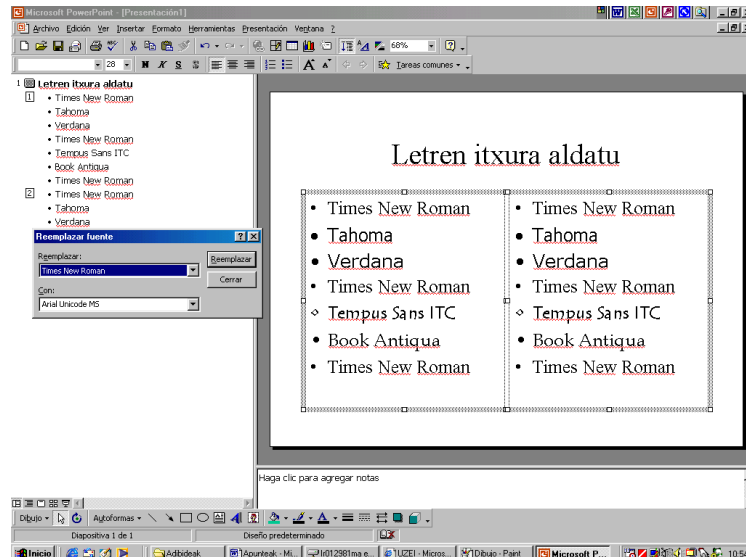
Microsoft PowerPoint - [Presentación1]

Archivo Edición Ver Insertar Formato Herramientas Presentación Ventana ?

68%

28

Tareas comunes

1 Letren itxura aldatu
• Times New Roman
• Tahoma
• Verdana
• Times New Roman
• Tempus Sans ITC
• Book Antiqua
• Times New Roman
2
• Times New Roman
• Tahoma
• Verdana

Reemplazar fuente
Reemplazar:
Times New Roman
Con:
Arial Unicode MS
Reemplazar
Cerrar

Letren itxura aldatu

• Times New Roman
• Tahoma
• Verdana
• Times New Roman
• Tempus Sans ITC
• Book Antiqua
• Times New Roman

• Times New Roman
• Tahoma
• Verdana
• Times New Roman
• Tempus Sans ITC
• Book Antiqua
• Times New Roman

Haga clic para agregar notas

Dibujo Autoformas

Diapositiva 1 de 1 Diseño predeterminado

Inicio Adibideak Apunteak - Mi... It012981ma e... 1UZEI - Micros... Dibujo - Paint Microsoft P... 10:5